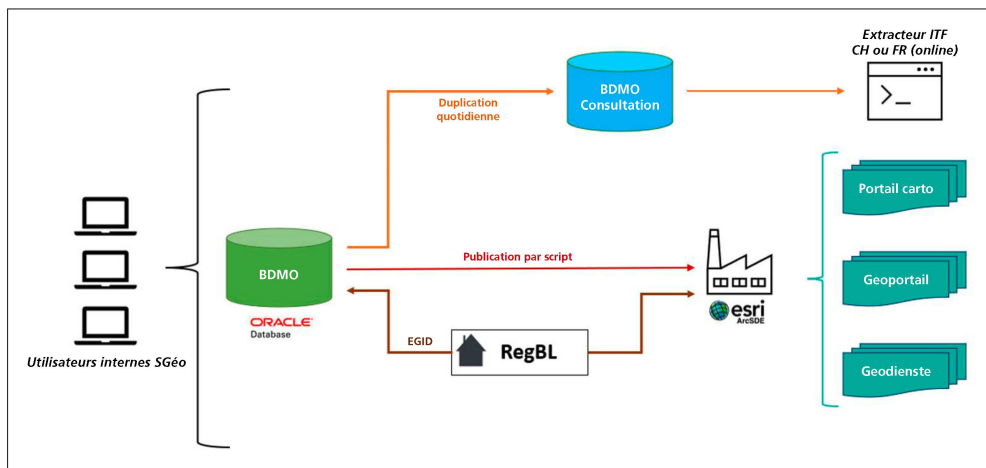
Extracteur ITF
CH ou FR (online)

Duplication quotidienne

BDMO Consultation

Portail carto

BDMO

Publication par script

Geoportail

ORACLE
Database

esri
ArcSDE

EGID

RegBL

Geodienste

Utilisateurs internes SGéo